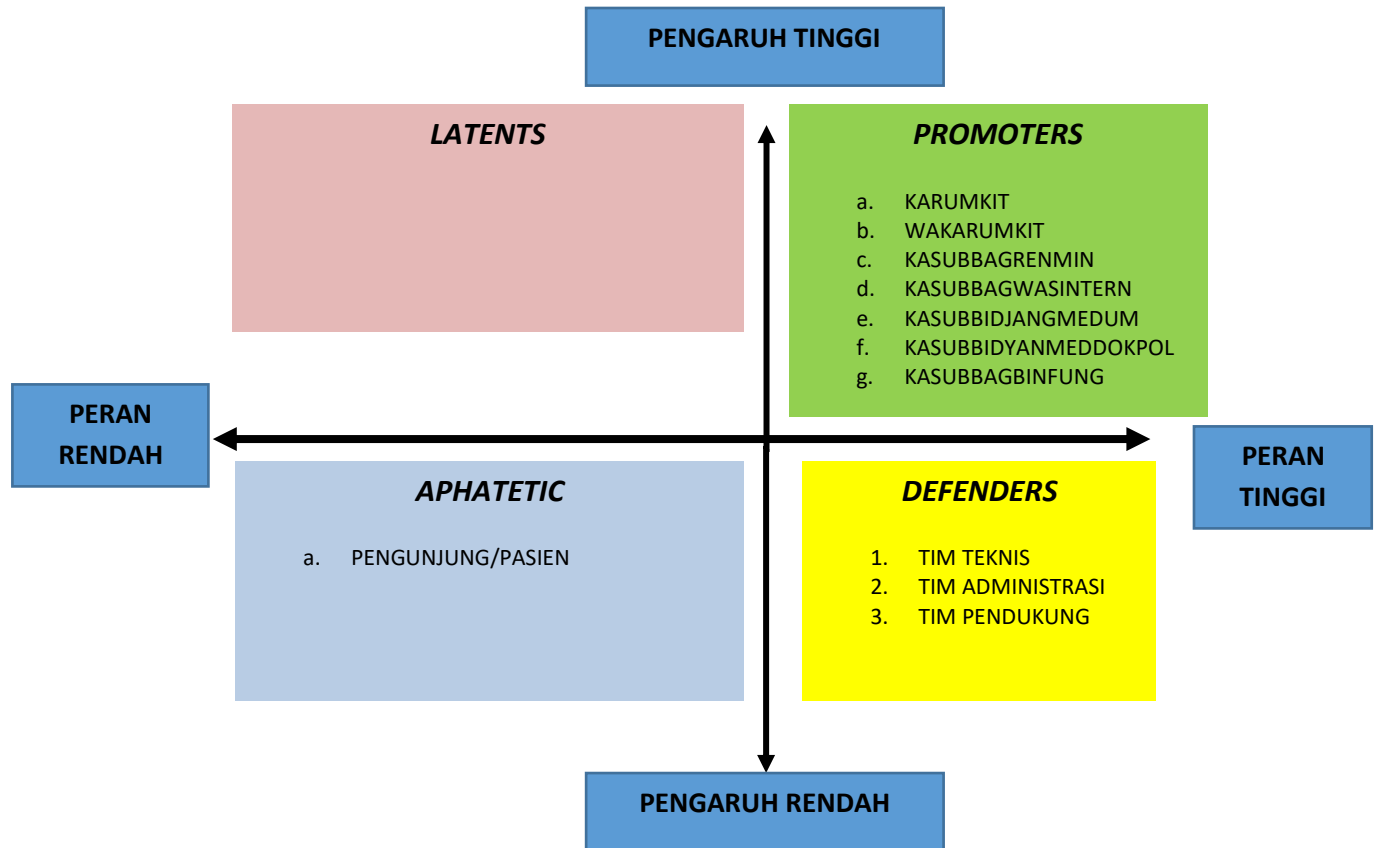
PENGARUH TINGGI

LATENTS

PROMOTERS

a. KARUMKIT
b. WAKARUMKIT
c. KASUBBAGRENMIN
d. KASUBBAGWASINTERN
e. KASUBBIDJANGMEDUM
f. KASUBBIDYANMEDDOKPOL
g. KASUBBAGBINFUNG

PERAN RENDAH

PERAN TINGGI

APHATETIC

a. PENGUNJUNG/PASIEN

DEFENDERS

1. TIM TEKNIS
2. TIM ADMINISTRASI
3. TIM PENDUKUNG

PENGARUH RENDAH